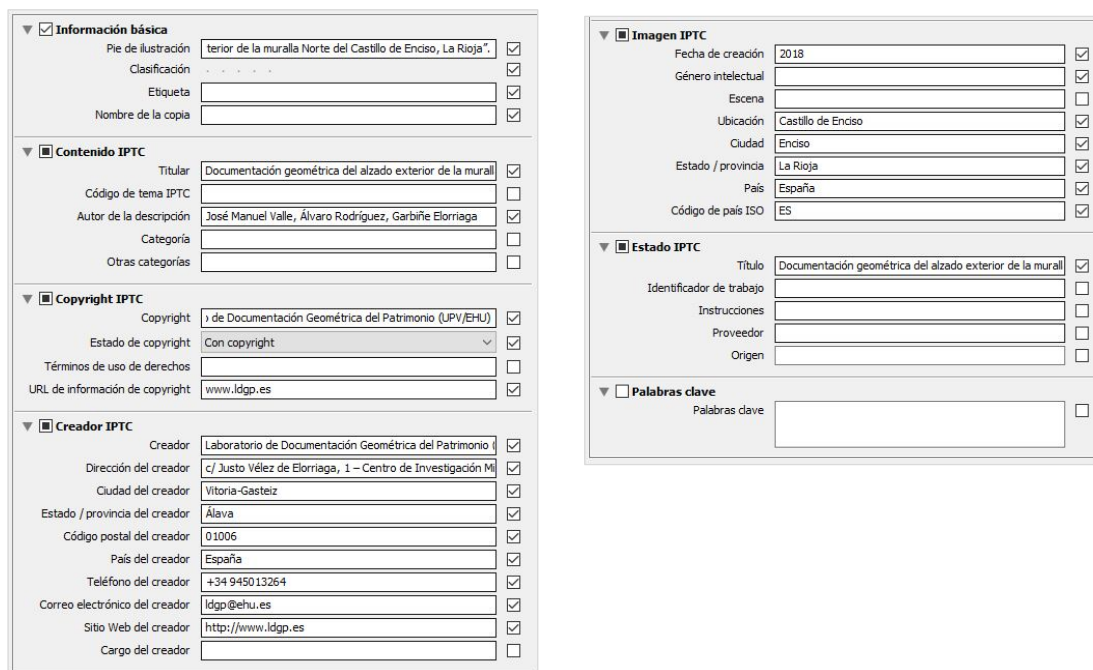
Información básica
Pie de ilustración terior de la muralla Norte del Castillo de Enciso, La Rioja".
Clasificación
Etiqueta
Nombre de la copia

Contenido IPTC
Titular Documentación geométrica del alzado exterior de la murall
Código de tema IPTC
Autor de la descripción José Manuel Valle, Álvaro Rodríguez, Garbiñe Elorriaga
Categoría
Otras categorías

Copyright IPTC
Copyright ) de Documentación Geométrica del Patrimonio (UPV/EHU)
Estado de copyright Con copyright
Términos de uso de derechos
URL de información de copyright www.ldgp.es

Creador IPTC
Creador Laboratorio de Documentación Geométrica del Patrimonio (
Dirección del creador c/ Justo Vélez de Elorriaga, 1 – Centro de Investigación Mi
Ciudad del creador Vitoria-Gasteiz
Estado / provincia del creador Álava
Código postal del creador 01006
País del creador España
Teléfono del creador +34 945013264
Correo electrónico del creador ldgp@ehu.es
Sitio Web del creador http://www.ldgp.es
Cargo del creador

Imagen IPTC
Fecha de creación 2018
Género intelectual
Escena
Ubicación Castillo de Enciso
Ciudad Enciso
Estado / provincia La Rioja
País España
Código de país ISO ES

Estado IPTC
Título Documentación geométrica del alzado exterior de la murall
Identificador de trabajo
Instrucciones
Proveedor
Origen

Palabras clave
Palabras clave